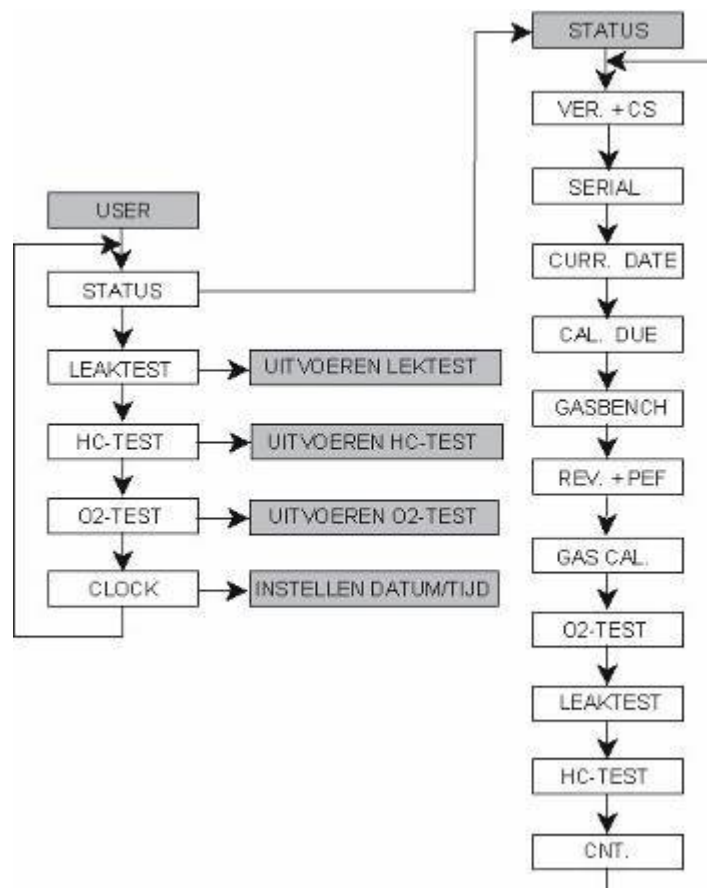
USER

STATUS

LEAKTEST

UITVOEREN LEKTEST

HC-TEST

UITVOEREN HC-TEST

O2-TEST

UITVOEREN O2-TEST

CLOCK

INSTELLEN DATUM/TIJD

STATUS

VER. + CS

SERIAL

CURR. DATE

CAL. DUE

GASBENCH

REV. + PEF

GAS CAL.

O2-TEST

LEAKTEST

HC-TEST

CNT.